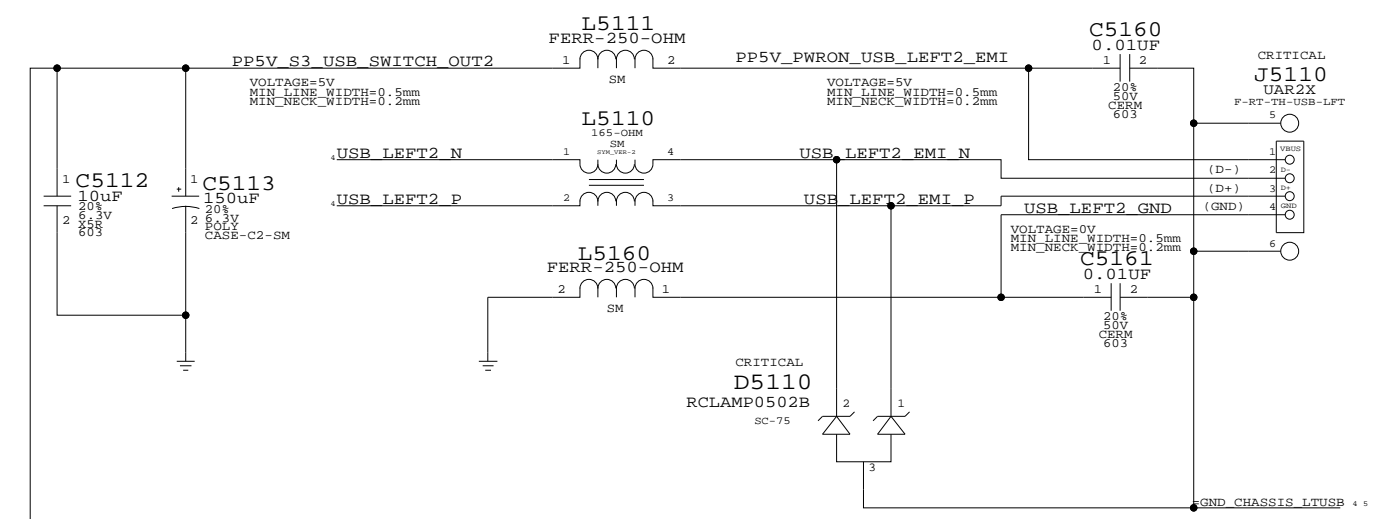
L5111
FERR-250-OHM
PP5V_S3_USB_SWITCH_OUT2
1 2
SM
PP5V_PWRON_USB_LEFT2_EMI
C5160
0.01UF
1 2
CRITICAL
J5110
UAR2X
F-RT-TH-USB-LFT
VOLTAGE=5V
MIN_LINE_WIDTH=0.5mm
MIN_NECK_WIDTH=0.2mm
VOLTAGE=5V
MIN_LINE_WIDTH=0.5mm
MIN_NECK_WIDTH=0.2mm
20%
50V
CERM
603
5
L5110
165-OHM
SM
SYM_VER-2
4USB_LEFT2_N
1 4
USB_LEFT2_EMI_N
1 VBUS
(D-) 2 D-
(D+) 3 D+
4USB_LEFT2_P
2 3
USB_LEFT2_EMI_P
(GND) 4 GND
USB_LEFT2_GND
1 C5112
10uF
20%
6.3V
2 X5R
603
1 C5113
150uF
20%
2 6.3V
POLY
CASE-C2-SM
VOLTAGE=0V
MIN_LINE_WIDTH=0.5mm
MIN_NECK_WIDTH=0.2mm
6
C5161
0.01UF
L5160
FERR-250-OHM
2 1
SM
1 2
20%
50V
CERM
603
CRITICAL
D5110
RCLAMP0502B
SC-75
2 1
3
GND_CHASSIS_LTUSB 4 5